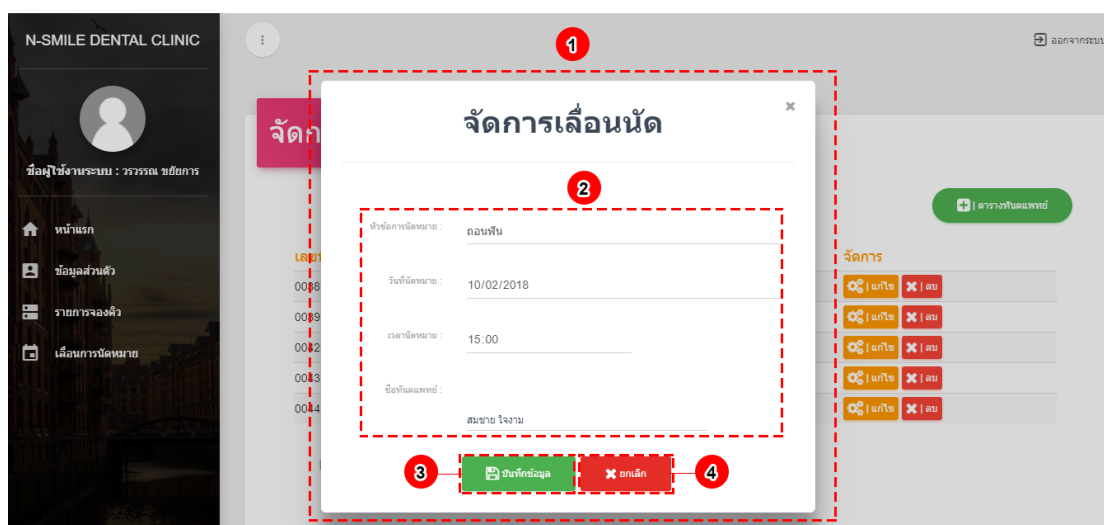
N-SMILE DENTAL CLINIC

ชื่อผู้ใช้งานระบบ : วรรรณ ขยันการ

หน้าแรก

ข้อมูลส่วนตัว

รายการจองคิว

เลื่อนการนัดหมาย

ออกจากระบบ

1

จัดก

จัดการเลื่อนนัด

×

2

| ตารางทันตแพทย์

เลข

จัดการ

0038

0039

0042

0043

0044

| แก้ไข | ลบ

| แก้ไข | ลบ

| แก้ไข | ลบ

| แก้ไข | ลบ

| แก้ไข | ลบ

หัวข้อการนัดหมาย : ถอนฟัน

วันที่นัดหมาย : 10/02/2018

เวลานัดหมาย : 15:00

ชื่อทันตแพทย์ : สมชาย ใจงาม

3

บันทึกข้อมูล

ยกเลิก

4